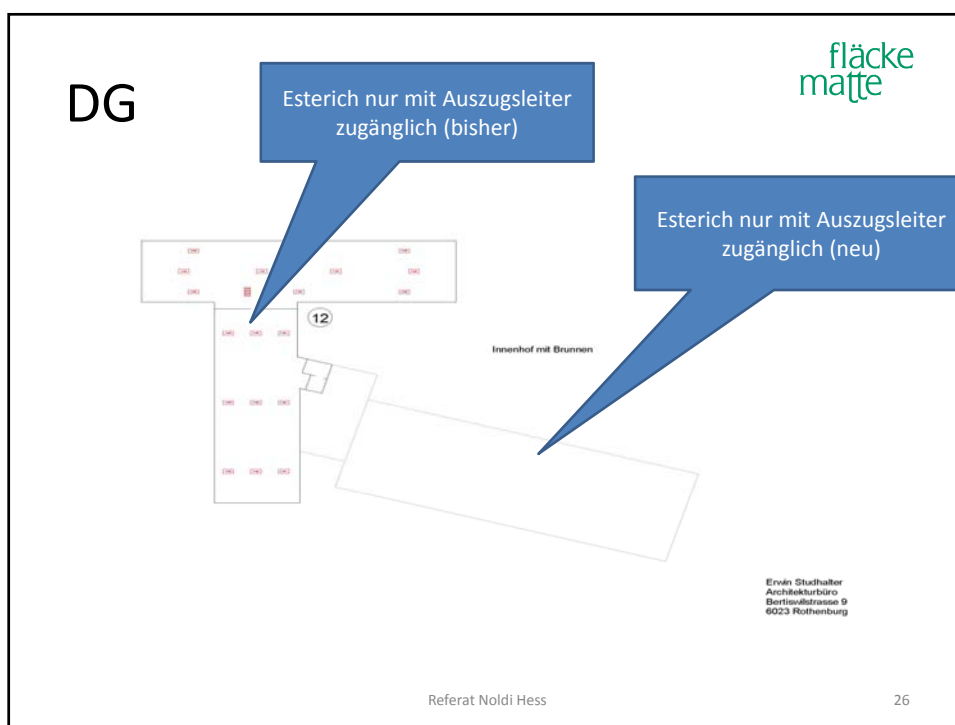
DG

flächematte

Esterich nur mit Auszugsleiter zugänglich (bisher)

Esterich nur mit Auszugsleiter zugänglich (neu)

12

Innenhof mit Brunnen

Erwin Studhalter
Architekturbüro
Bertiswilstrasse 9
6023 Rothenburg

Referat Noldi Hess

26